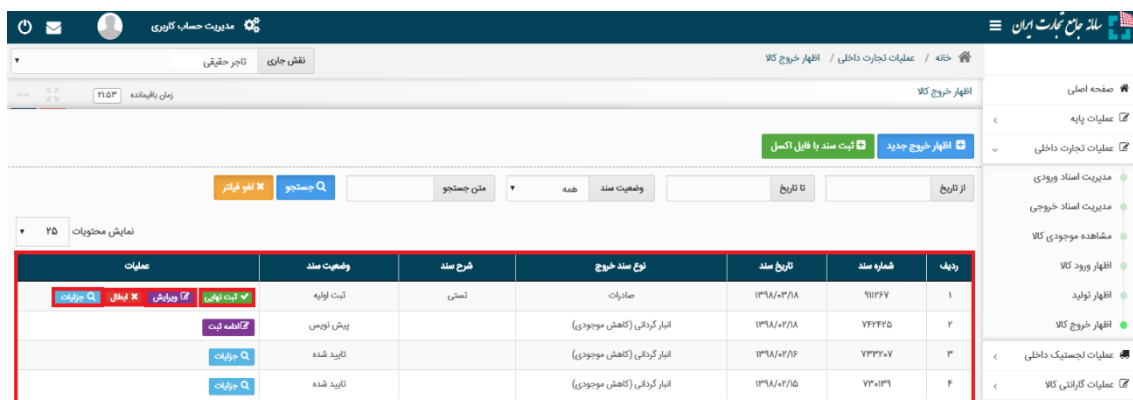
سامانه جامع تجارت ایران

مدیریت حساب کاربری

خانه / عملیات تجارت داخلی / اظهار خروج کالا

نقش جاری تاجر حقیقی

زمان باقیمانده ۲۱:۵۳

صفحه اصلی
عملیات پایه
عملیات تجارت داخلی
مدیریت اسناد ورودی
مدیریت اسناد خروجی
مشاهده موجودی کالا
اظهار ورود کالا
اظهار تولید
اظهار خروج کالا
عملیات لجستیک داخلی
عملیات گارانتی کالا

اظهار خروج کالا

اظهار خروج جدید
ثبت سند با فایل اکسل

از تاریخ
تا تاریخ
وضعیت سند همه
متن جستجو
جستجو
لغو فیلتر

نمایش محتویات ۲۵

| ردیف | شماره سند | تاریخ سند | نوع سند خروج | شرح سند | وضعیت سند | عملیات |
|---|---|---|---|---|---|---|
| ۱ | ۹۱۱۲۶۷ | ۱۳۹۸/۰۳/۱۸ | صادرات | تستی | ثبت اولیه | ثبت نهایی ویرایش ابطال جزئیات |
| ۲ | ۷۴۲۴۲۵ | ۱۳۹۸/۰۲/۱۸ | انبار گردانی (کاهش موجودی) | | پیش نویس | ادامه ثبت |
| ۳ | ۷۳۳۲۰۷ | ۱۳۹۸/۰۲/۱۶ | انبار گردانی (کاهش موجودی) | | تایید شده | جزئیات |
| ۴ | ۷۳۰۱۳۹ | ۱۳۹۸/۰۲/۱۵ | انبار گردانی (کاهش موجودی) | | تایید شده | جزئیات |